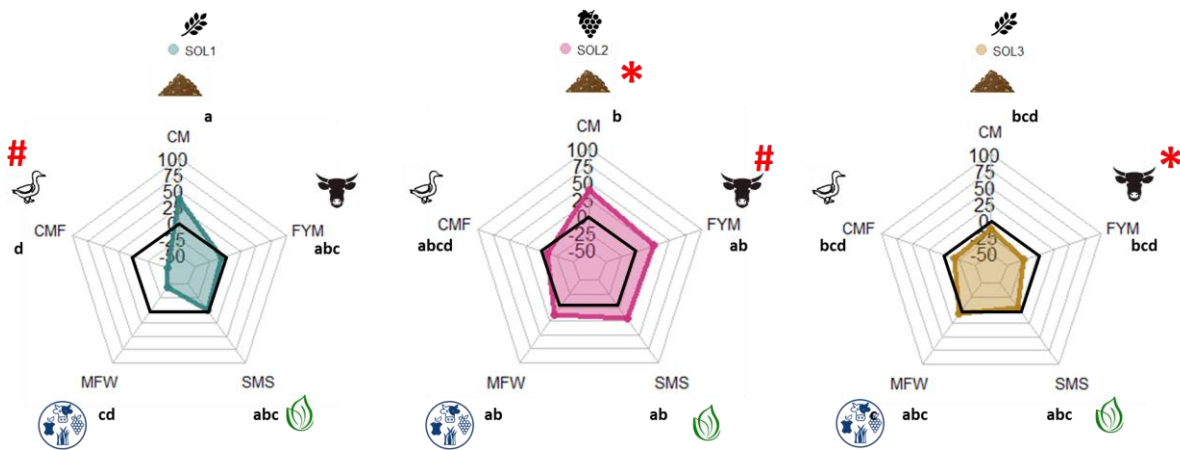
SOL1

a

CM

100
75
50
25
0
-25
-50

#

CMF
d

FYM
abc

MFW
cd

SMS
abc

SOL2

*

b

CM

100
75
50
25
0
-25
-50

#

CMF
abcd

FYM
ab

MFW
ab

SMS
ab

SOL3

bcd

CM

100
75
50
25
0
-25
-50

*

CMF
bcd

FYM
bcd

MFW
abc

SMS
abc